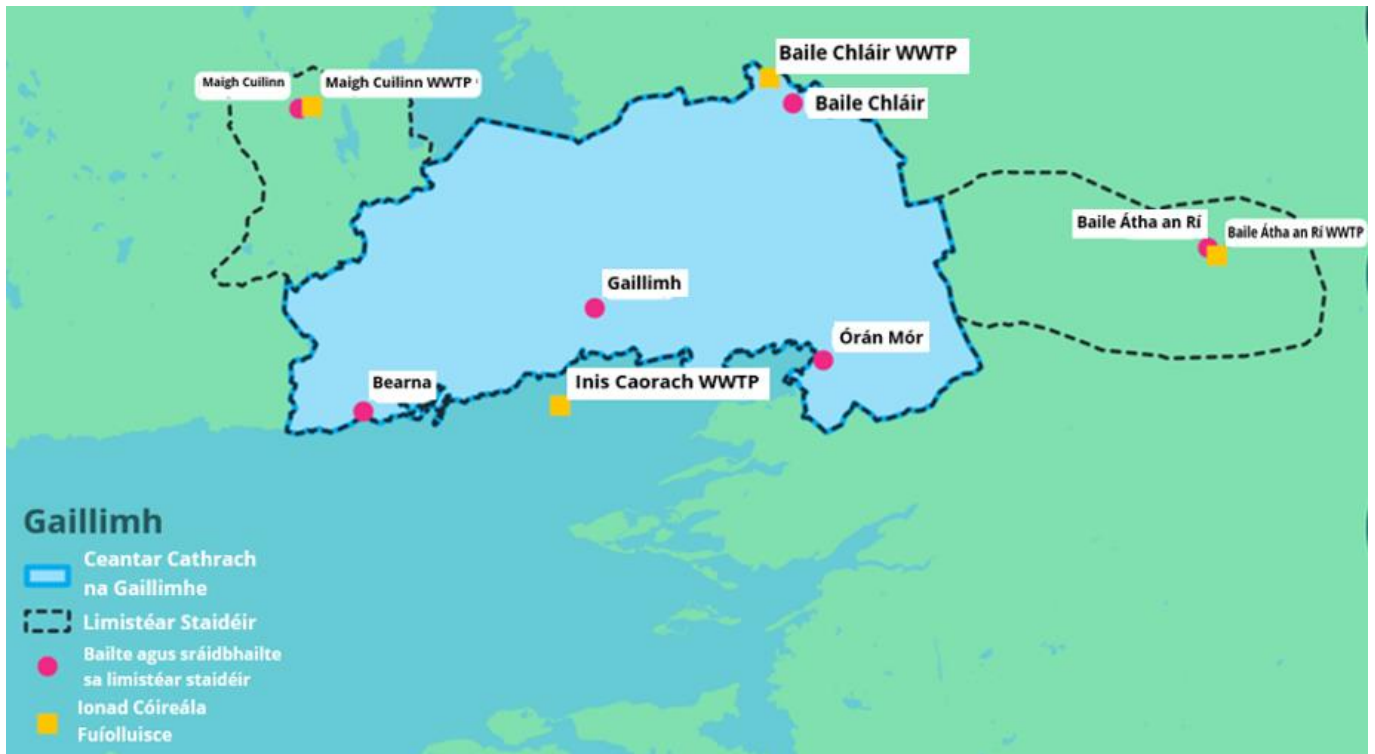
Baile Chláir WWTP
Maigh Cuilinn
Maigh Cuilinn WWTP
Baile Chláir
Baile Átha an Rí
Baile Átha an Rí WWTP
Gaillimh
Órán Mór
Bearna
Inis Caorach WWTP

Gaillimh
Ceantar Cathrach na Gaillimhe
Limistéar Staidéir
Bailte agus sráidbhailte sa limistéar staidéir
Ionad Cóireála Fuíolluisce